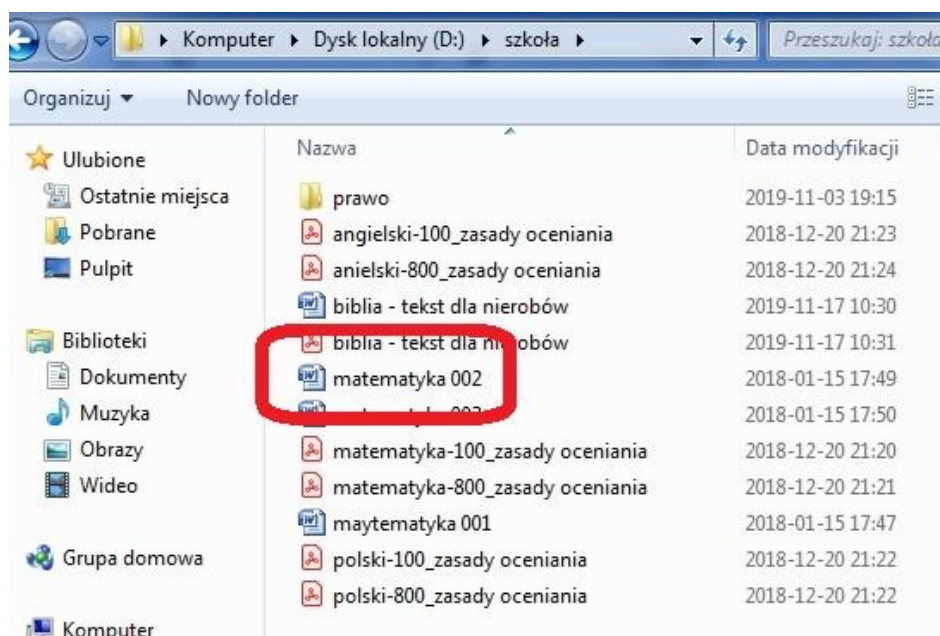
▸ Komputer ▸ Dysk lokalny (D:) ▸ szkoła ▸

Przeszukaj: szkoła

Organizuj ▾ Nowy folder

Ulubione
Ostatnie miejsca
Pobrane
Pulpit

Biblioteki
Dokumenty
Muzyka
Obrazy
Wideo

Grupa domowa

Komputer

| Nazwa | Data modyfikacji |
|---|---|
| prawo | 2019-11-03 19:15 |
| angielski-100_zasady oceniania | 2018-12-20 21:23 |
| anielski-800_zasady oceniania | 2018-12-20 21:24 |
| biblia - tekst dla nierobów | 2019-11-17 10:30 |
| biblia - tekst dla ni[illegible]obów | 2019-11-17 10:31 |
| matematyka 002 | 2018-01-15 17:49 |
| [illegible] | 2018-01-15 17:50 |
| matematyka-100_zasady oceniania | 2018-12-20 21:20 |
| matematyka-800_zasady oceniania | 2018-12-20 21:21 |
| maytematyka 001 | 2018-01-15 17:47 |
| polski-100_zasady oceniania | 2018-12-20 21:22 |
| polski-800_zasady oceniania | 2018-12-20 21:22 |